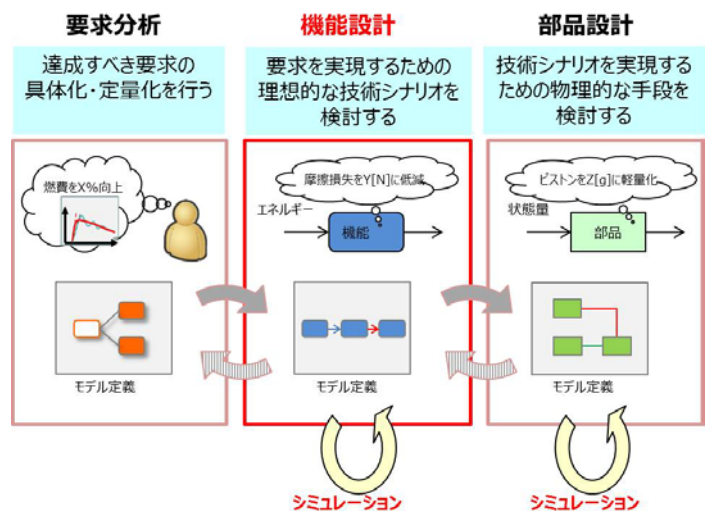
要求分析

達成すべき要求の具体化・定量化を行う

燃費をX%向上

モデル定義

機能設計

要求を実現するための理想的な技術シナリオを検討する

摩擦損失をY[N]に低減

エネルギー

機能

モデル定義

シミュレーション

部品設計

技術シナリオを実現するための物理的な手段を検討する

ピストンをZ[g]に軽量化

状態量

部品

モデル定義

シミュレーション